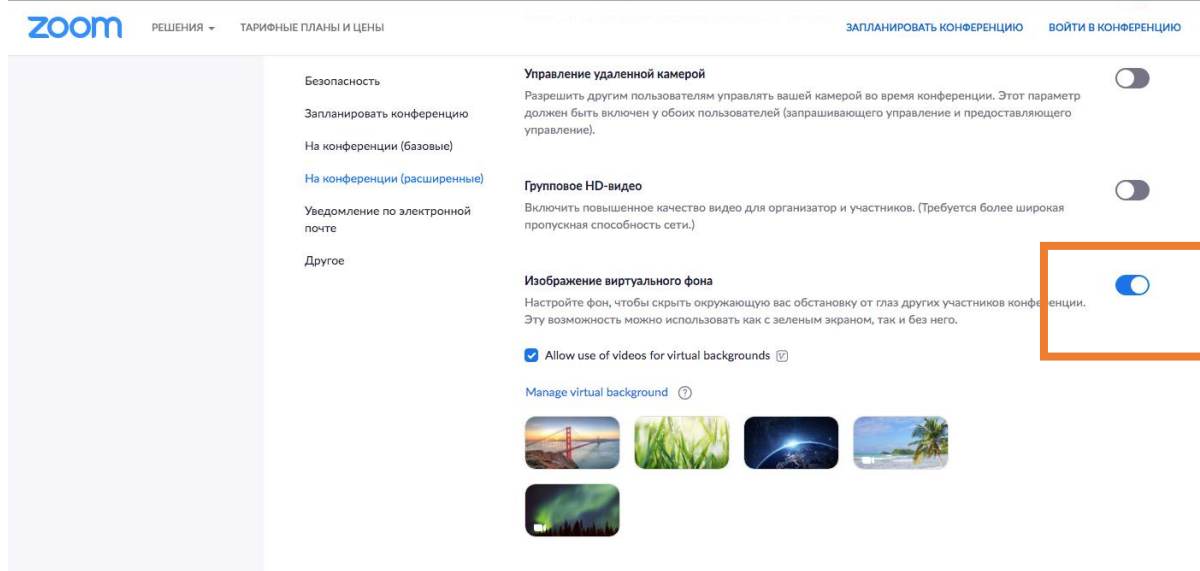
zoom РЕШЕНИЯ ▾ ТАРИФНЫЕ ПЛАНЫ И ЦЕНЫ ЗАПЛАНИРОВАТЬ КОНФЕРЕНЦИЮ ВОЙТИ В КОНФЕРЕНЦИЮ

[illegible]

Безопасность

Запланировать конференцию

На конференции (базовые)

На конференции (расширенные)

Уведомление по электронной почте

Другое

Управление удаленной камерой

Разрешить другим пользователям управлять вашей камерой во время конференции. Этот параметр должен быть включен у обоих пользователей (запрашивающего управление и предоставляющего управление).

Групповое HD-видео

Включить повышенное качество видео для организатор и участников. (Требуется более широкая пропускная способность сети.)

Изображение виртуального фона

Настройте фон, чтобы скрыть окружающую вас обстановку от глаз других участников конференции. Эту возможность можно использовать как с зеленым экраном, так и без него.

Allow use of videos for virtual backgrounds

Manage virtual background ?